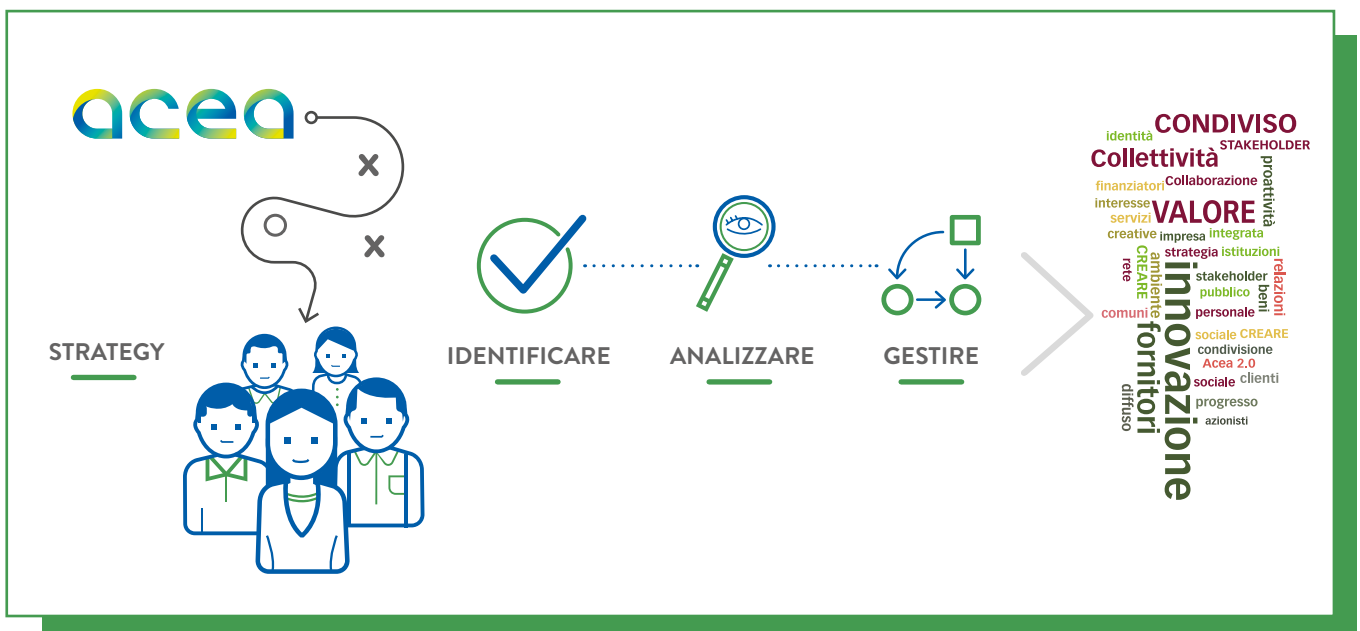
acea

STRATEGY

IDENTIFICARE

ANALIZZARE

GESTIRE

identità
CONDIVISO
STAKEHOLDER
Collettività
proattività
finanziatori
Collaborazione
interesse
servizi
VALORE
creative
impresa
integrata
strategia
istituzioni
rete
CREARE
ambiente
innovazione
stakeholder
relazioni
pubblico
beni
comuni
fornitori
personale
sociale
CREARE
condivisione
Acea 2.0
diffuso
sociale
clienti
progresso
azionisti